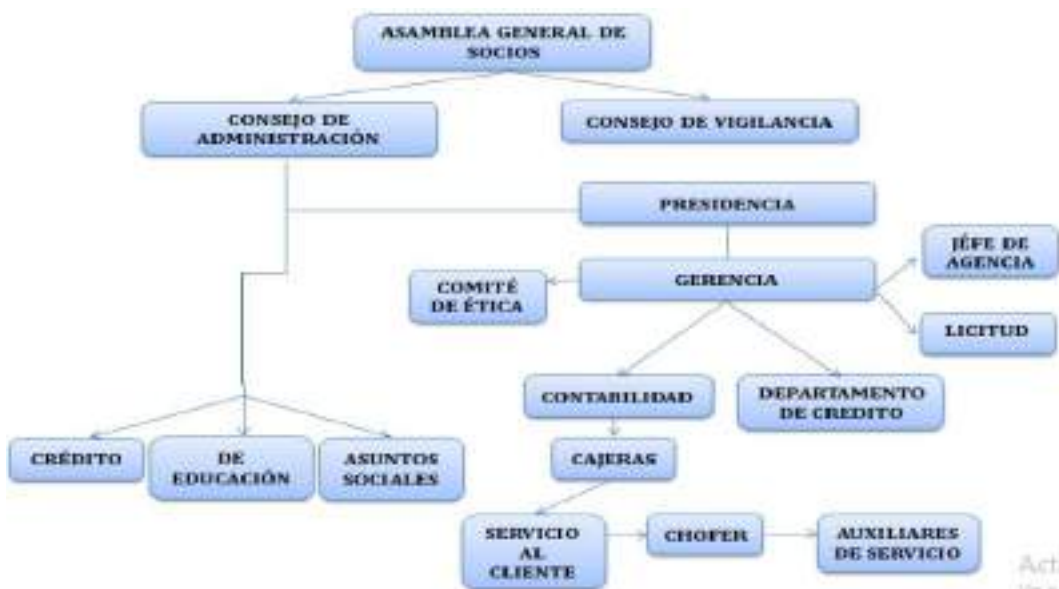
ASAMBLEA GENERAL DE SOCIOS

CONSEJO DE ADMINISTRACIÓN

CONSEJO DE VIGILANCIA

PRESIDENCIA

JÉFE DE AGENCIA

COMITÉ DE ÉTICA

GERENCIA

LICITUD

CONTABILIDAD

DEPARTAMENTO DE CREDITO

CRÉDITO

DE EDUCACIÓN

ASUNTOS SOCIALES

CAJERAS

SERVICIO AL CLIENTE

CHOFER

AUXILIARES DE SERVICIO

Act